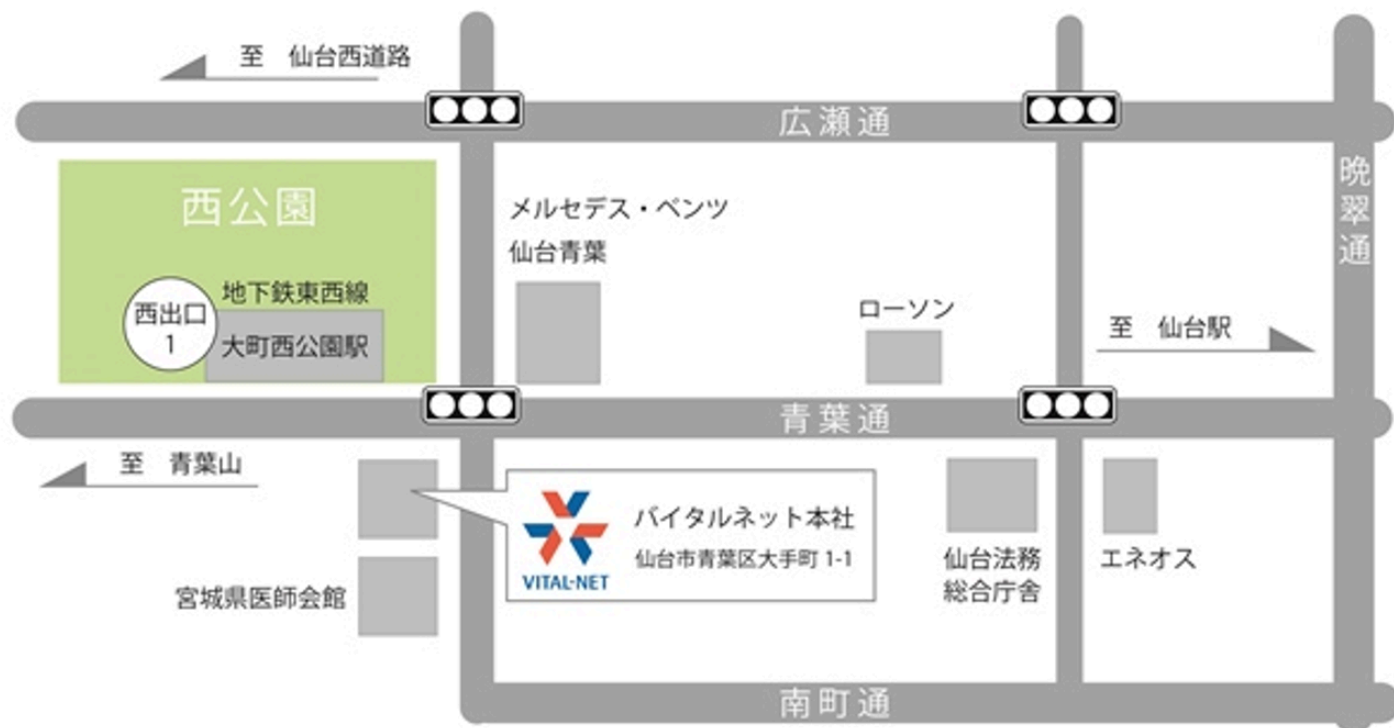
至　仙台西道路

広瀬通

晩翠通

西公園

メルセデス・ベンツ
仙台青葉

地下鉄東西線

西出口
1

大町西公園駅

ローソン

至　仙台駅

青葉通

至　青葉山

バイタルネット本社
仙台市青葉区大手町 1-1

VITAL-NET

宮城県医師会館

仙台法務
総合庁舎

エネオス

南町通